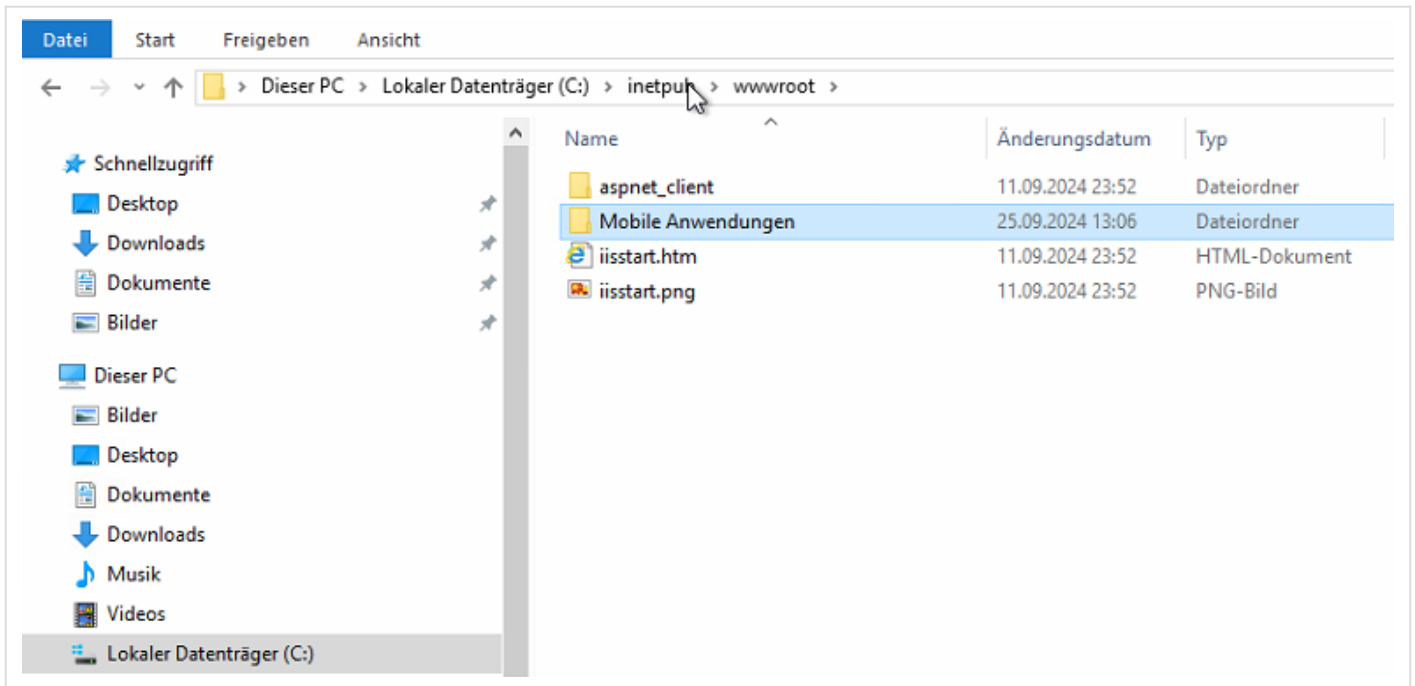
Datei Start Freigeben Ansicht

> Dieser PC > Lokaler Datenträger (C:) > inetpub > wwwroot >

Schnellzugriff
Desktop
Downloads
Dokumente
Bilder

Dieser PC
Bilder
Desktop
Dokumente
Downloads
Musik
Videos
Lokaler Datenträger (C:)

| Name | Änderungsdatum | Typ |
|---|---|---|
| aspnet_client | 11.09.2024 23:52 | Dateiordner |
| Mobile Anwendungen | 25.09.2024 13:06 | Dateiordner |
| iisstart.htm | 11.09.2024 23:52 | HTML-Dokument |
| iisstart.png | 11.09.2024 23:52 | PNG-Bild |